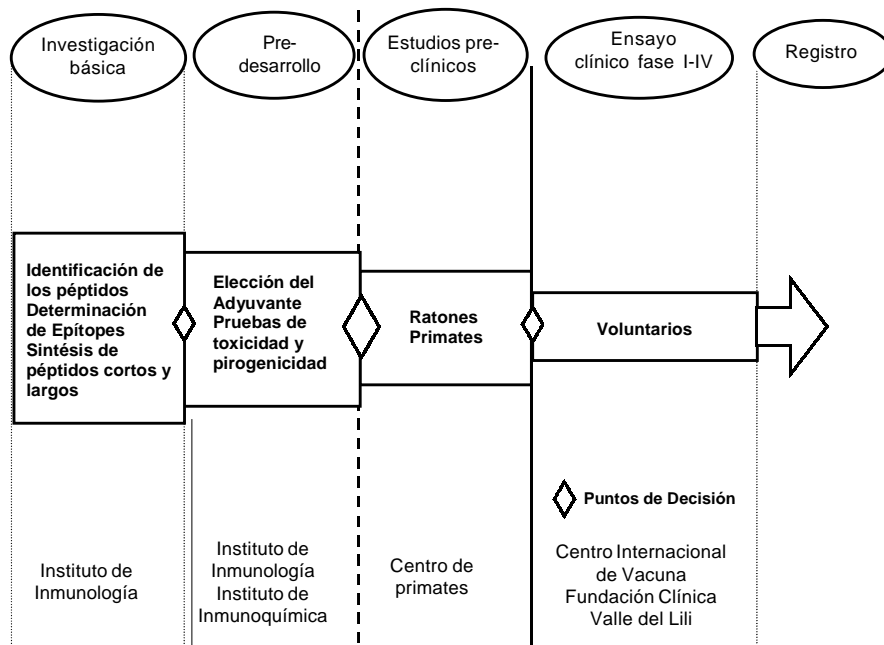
Investigación básica

Pre-desarrollo

Estudios pre-clínicos

Ensayo clínico fase I-IV

Registro

Identificación de los péptidos Determinación de Epítopes Síntesis de péptidos cortos y largos

Elección del Adyuvante Pruebas de toxicidad y pirogenicidad

Ratones Primates

Voluntarios

Puntos de Decisión

Instituto de Inmunología

Instituto de Inmunología Instituto de Inmunoquímica

Centro de primates

Centro Internacional de Vacuna Fundación Clínica Valle del Lili